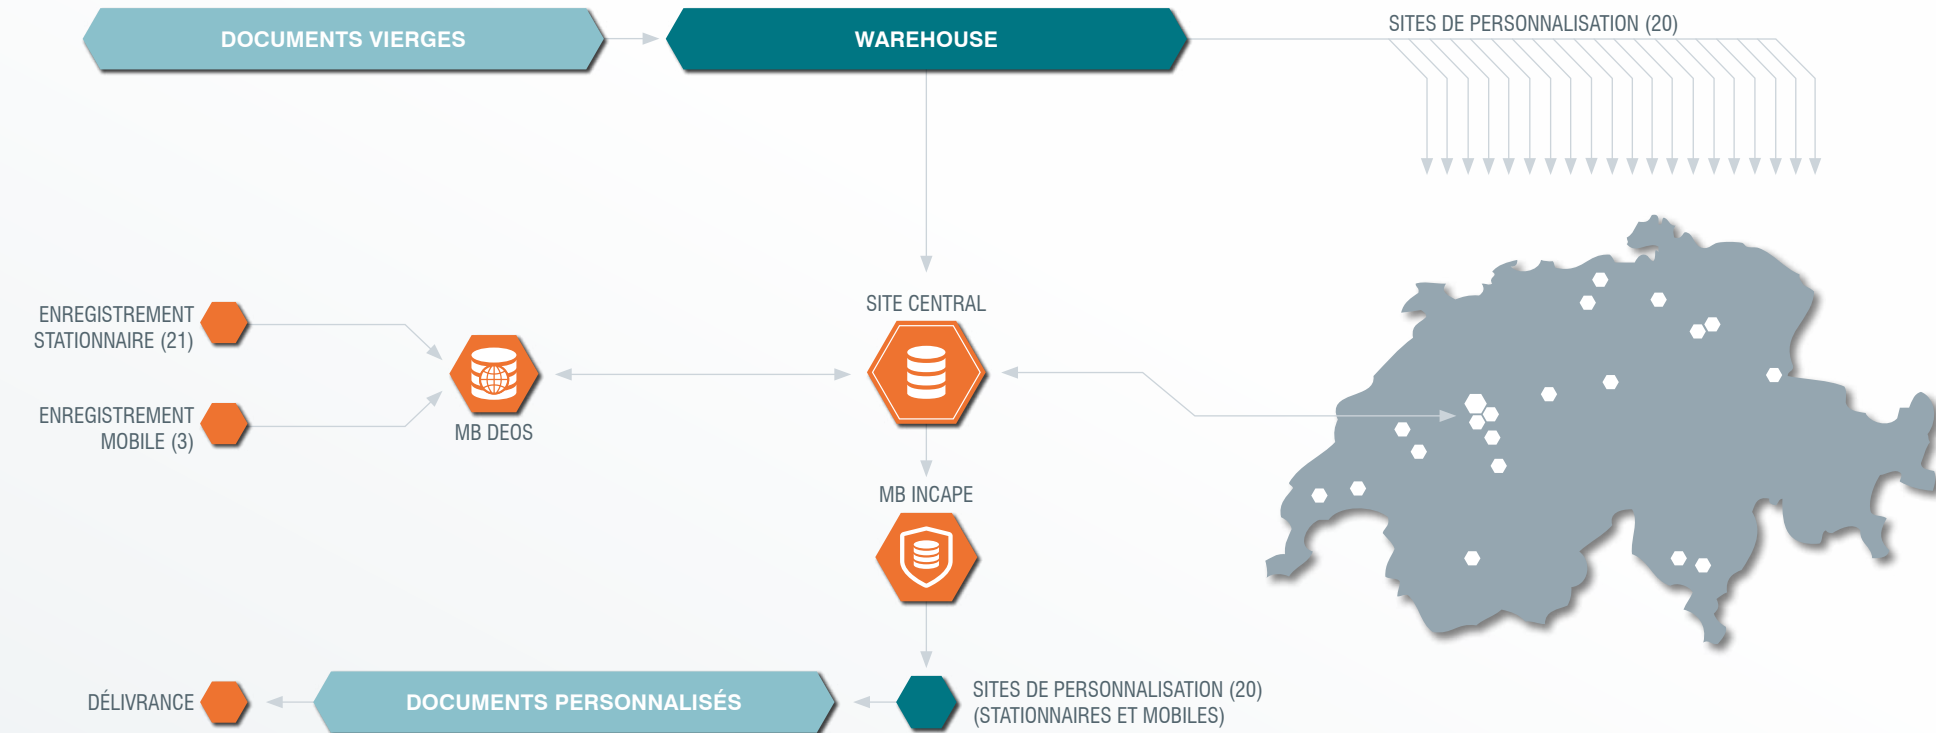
DOCUMENTS VIERGES

WAREHOUSE

SITES DE PERSONNALISATION (20)

SITE CENTRAL

ENREGISTREMENT STATIONNAIRE (21)

ENREGISTREMENT MOBILE (3)

MB DEOS

MB INCAPE

DÉLIVRANCE

DOCUMENTS PERSONNALISÉS

SITES DE PERSONNALISATION (20) (STATIONNAIRES ET MOBILES)